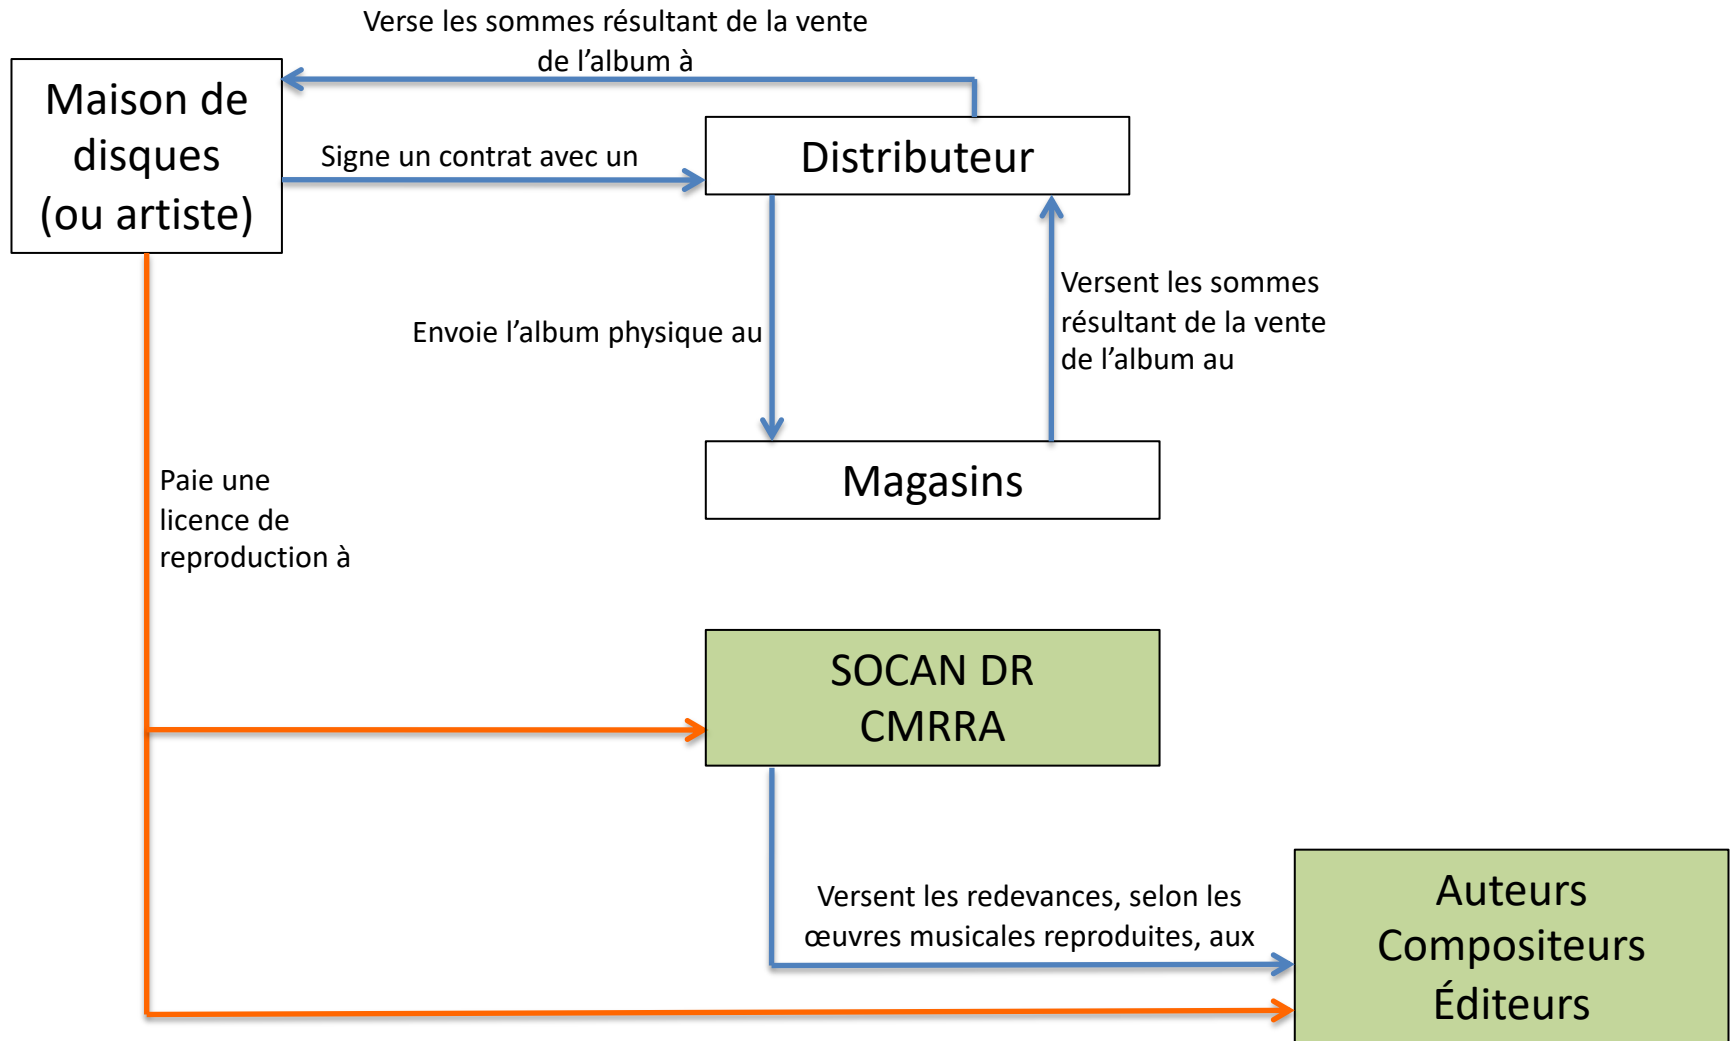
Verse les sommes résultant de la vente de l'album à

Maison de disques (ou artiste)

Signe un contrat avec un

Distributeur

Envoie l'album physique au

Versent les sommes résultant de la vente de l'album au

Magasins

Paie une licence de reproduction à

SOCAN DR
CMRRA

Versent les redevances, selon les œuvres musicales reproduites, aux

Auteurs
Compositeurs
Éditeurs